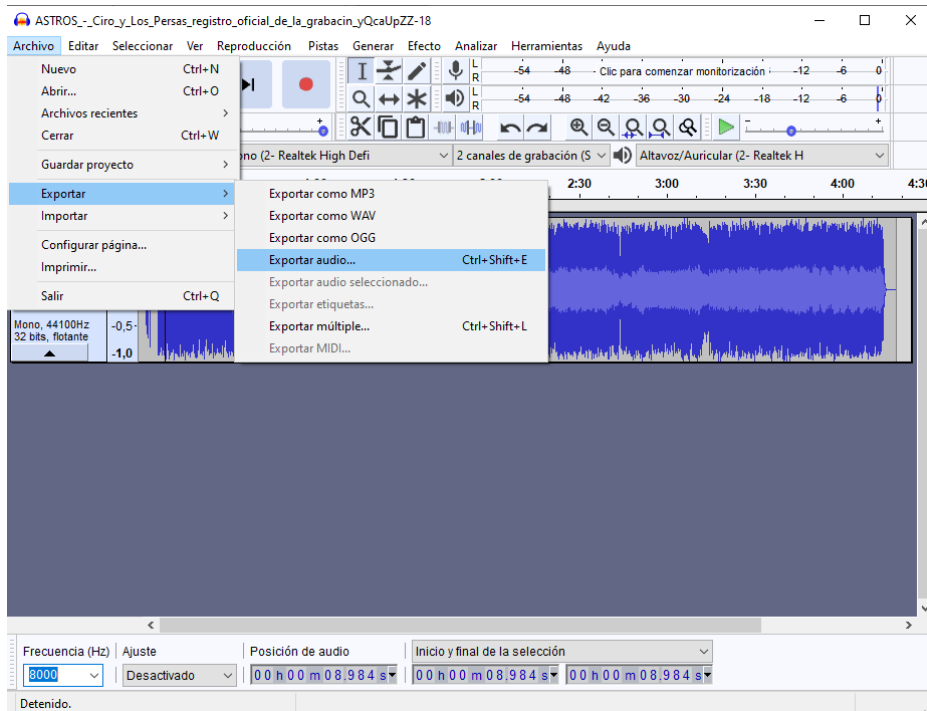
ASTROS_-_Ciro_y_Los_Persas_registro_oficial_de_la_grabacin_yQcaUpZZ-18

Archivo Editar Seleccionar Ver Reproducción Pistas Generar Efecto Analizar Herramientas Ayuda

Nuevo Ctrl+N
Abrir... Ctrl+O
Archivos recientes
Cerrar Ctrl+W
Guardar proyecto
Exportar
Importar
Configurar página...
Imprimir...
Salir Ctrl+Q

Exportar como MP3
Exportar como WAV
Exportar como OGG
Exportar audio... Ctrl+Shift+E
Exportar audio seleccionado...
Exportar etiquetas...
Exportar múltiple... Ctrl+Shift+L
Exportar MIDI...

-54 -48 Clic para comenzar monitorización -12 -6 0
-54 -48 -42 -36 -30 -24 -18 -12 -6 0

ono (2- Realtek High Defi 2 canales de grabación (S Altavoz/Auricular (2- Realtek H

2:30 3:00 3:30 4:00 4:30

Mono, 44100Hz
32 bits, flotante
-0,5
-1,0

Frecuencia (Hz) Ajuste Posición de audio Inicio y final de la selección
8000 Desactivado 00 h 00 m 08,984 s 00 h 00 m 08,984 s 00 h 00 m 08,984 s

Detenido.